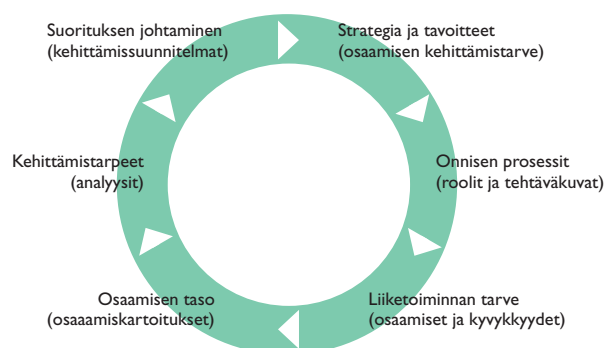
Strategia ja tavoitteet
(osaamisen kehittämistarve)

Onnisen prosessit
(roolit ja tehtäväkuvat)

Liiketoiminnan tarve
(osaamiset ja kyvykkyydet)

Osaamisen taso
(osaaamiskartoitukset)

Kehittämistarpeet
(analyysit)

Suorituksen johtaminen
(kehittämissuunnitelmat)